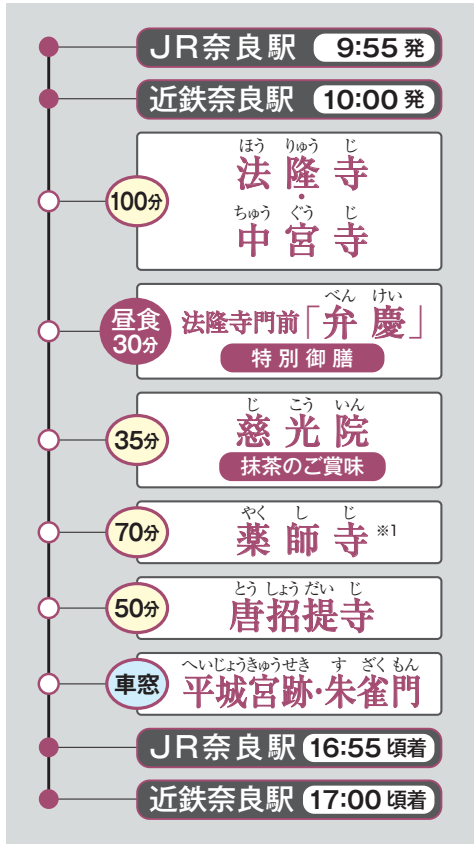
JR奈良駅 9:55 発

近鉄奈良駅 10:00 発

100分

ほう りゅう じ
法隆寺
・
ちゅう ぐう じ
中宮寺

昼食 30分

べん けい
法隆寺門前「弁慶」
特別御膳

35分

じ こう いん
慈光院
抹茶のご賞味

70分

やく し じ
薬師寺 ※1

50分

とう しょう だい じ
唐招提寺

車窓

へいじょうきゅうせき す ざく もん
平城宮跡・朱雀門

JR奈良駅 16:55 頃着

近鉄奈良駅 17:00 頃着